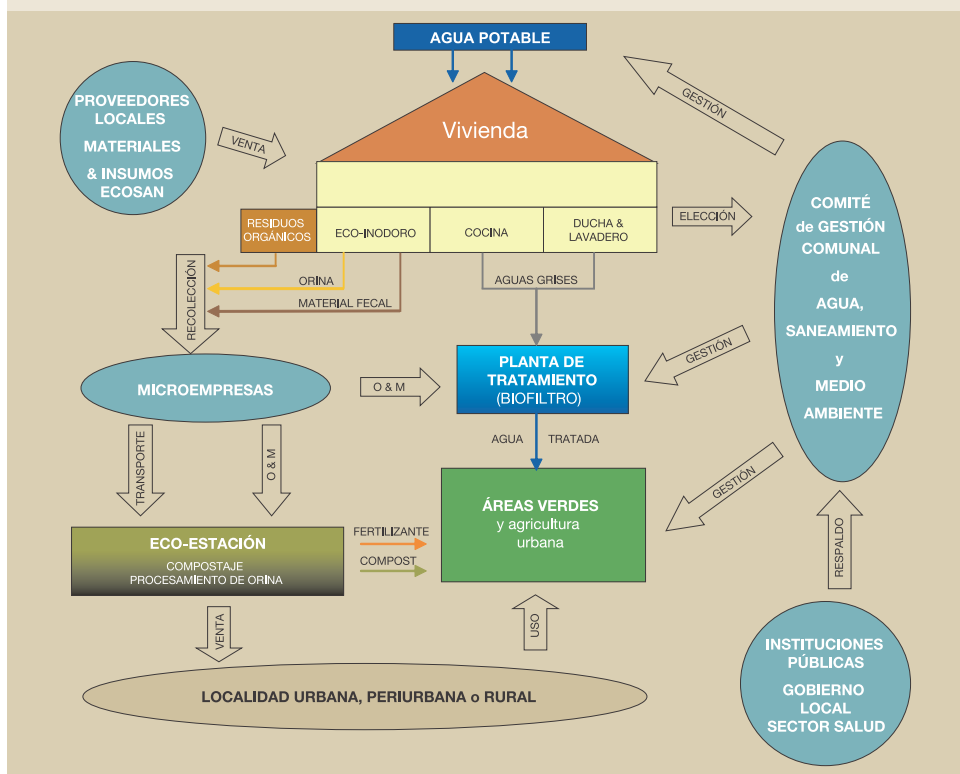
AGUA POTABLE

PROVEEDORES LOCALES
MATERIALES
& INSUMOS ECOSAN

VENTA

Vivienda

GESTIÓN

RESIDUOS ORGÁNICOS
ECO-INODORO
COCINA
DUCHA & LAVADERO

ELECCIÓN

COMITÉ de GESTIÓN COMUNAL de AGUA, SANEAMIENTO y MEDIO AMBIENTE

RECOLECCIÓN
ORINA
MATERIAL FECAL
AGUAS GRISES

MICROEMPRESAS
O & M
PLANTA DE TRATAMIENTO (BIOFILTRO)
GESTIÓN

AGUA TRATADA

TRANSPORTE
O & M

ÁREAS VERDES y agricultura urbana
GESTIÓN

ECO-ESTACIÓN
COMPOSTAJE
PROCESAMIENTO DE ORINA

FERTILIZANTE
COMPOST

RESPALDO

VENTA
USO

INSTITUCIONES PÚBLICAS
GOBIERNO LOCAL
SECTOR SALUD

LOCALIDAD URBANA, PERIURBANA o RURAL